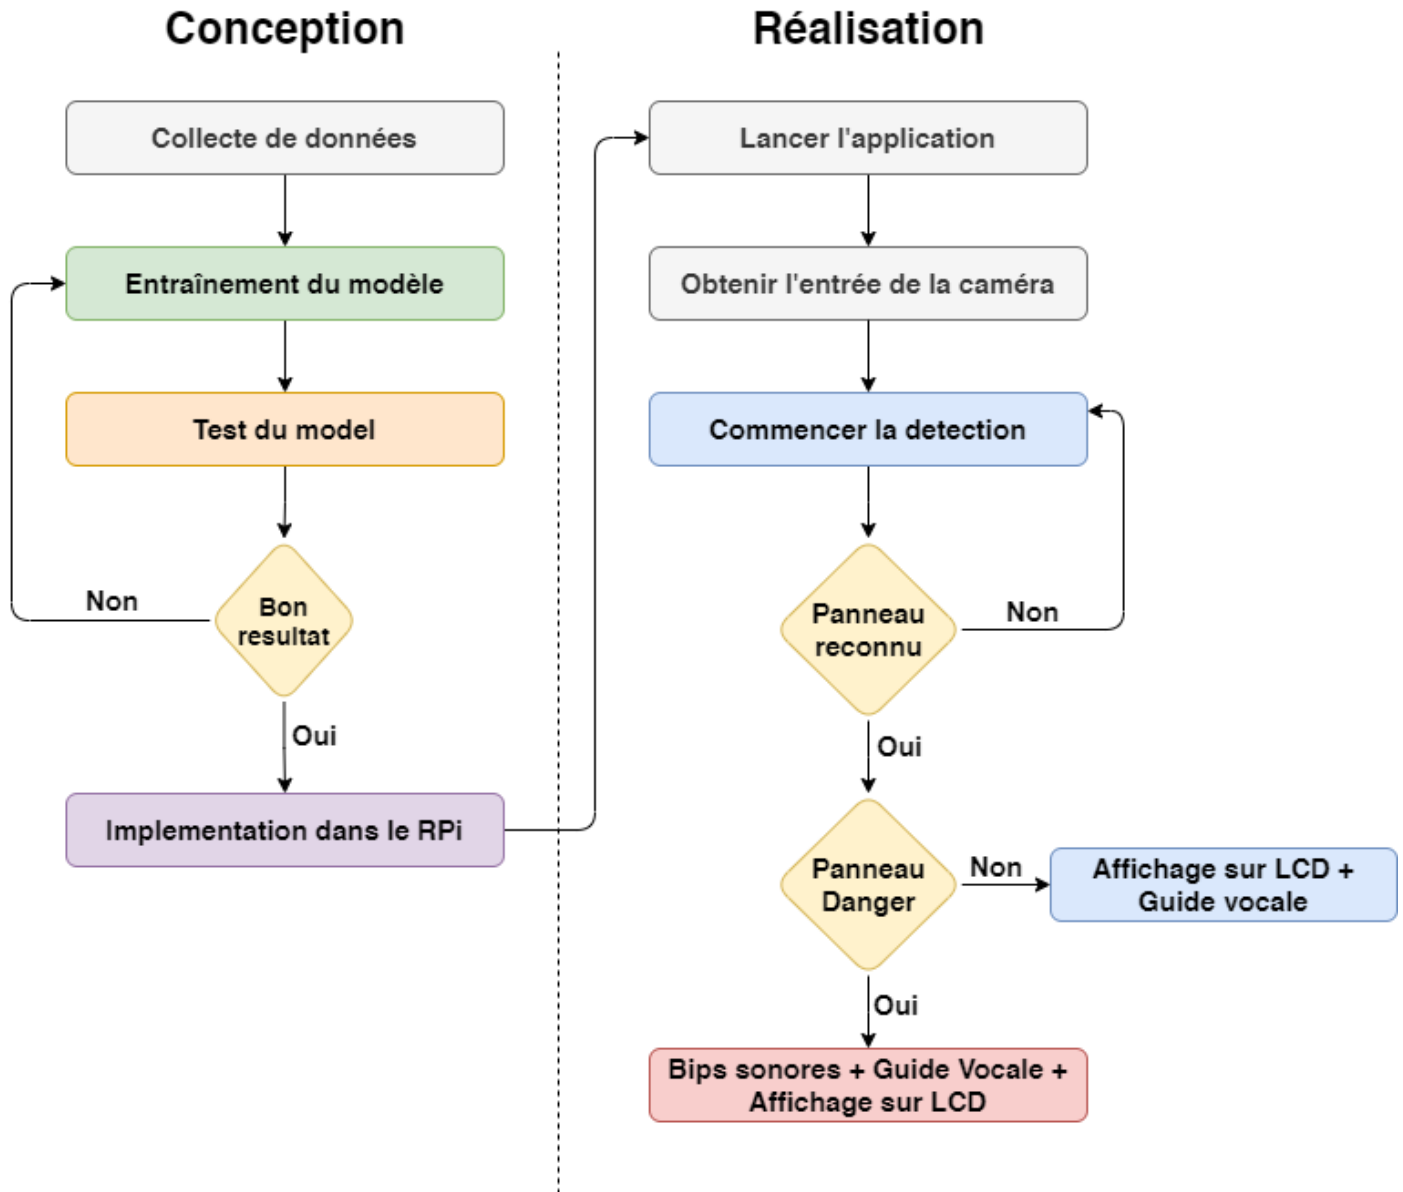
Conception

Collecte de données

Entraînement du modèle

Test du model

Non

Bon resultat

Oui

Implementation dans le RPi

Réalisation

Lancer l'application

Obtenir l'entrée de la caméra

Commencer la detection

Panneau reconnu

Non

Oui

Panneau Danger

Non

Affichage sur LCD + Guide vocale

Oui

Bips sonores + Guide Vocale + Affichage sur LCD